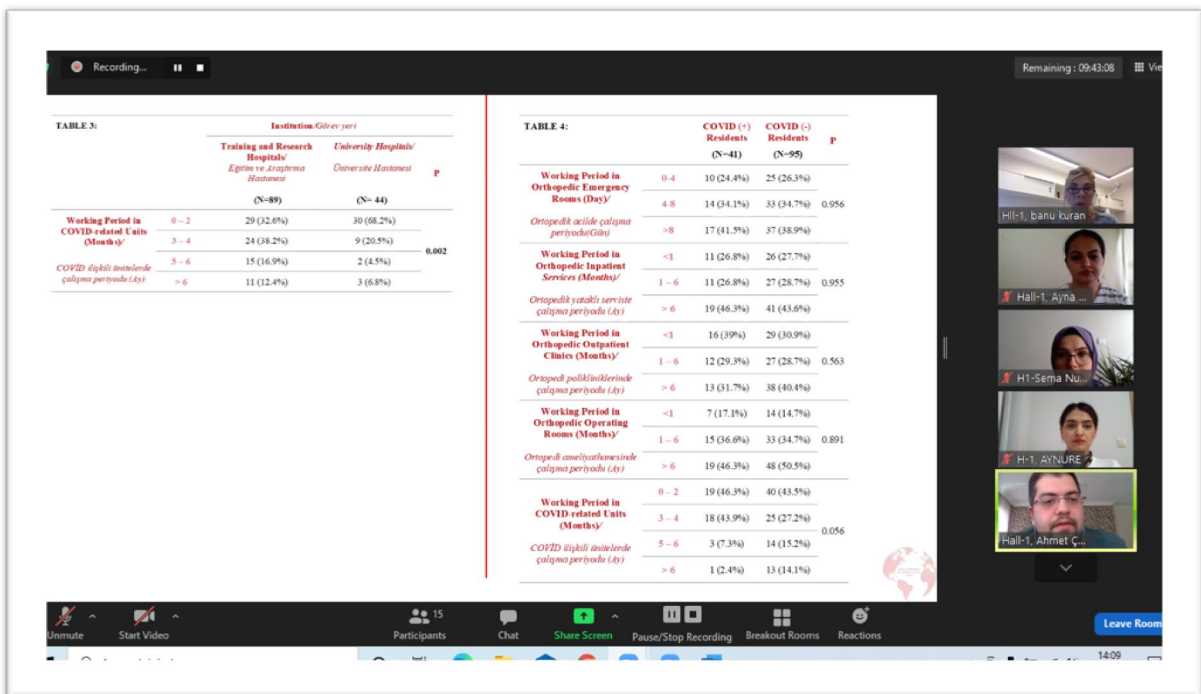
Recording...

Remaining : 09:43:08

Vie

TABLE 3:

| | | Institution/Görev yeri | | |
|---|---|---|---|---|
| | | Training and Research Hospitals/ Eğitim ve Araştırma Hastanesi | University Hospitals/ Üniversite Hastanesi | P |
| | | (N=89) | (N= 44) | |
| Working Period in COVID-related Units (Months)/ COVID ilişkili ünitelerde çalışma periyodu (Ay) | 0 – 2 | 29 (32.6%) | 30 (68.2%) | 0.002 |
| | 3 – 4 | 24 (38.2%) | 9 (20.5%) | |
| | 5 – 6 | 15 (16.9%) | 2 (4.5%) | |
| | > 6 | 11 (12.4%) | 3 (6.8%) | |

TABLE 4:

| | | COVID (+) Residents (N=41) | COVID (-) Residents (N=95) | P |
|---|---|---|---|---|
| Working Period in Orthopedic Emergency Rooms (Day)/ Ortopedik acilde çalışma periyodu(Gün) | 0-4 | 10 (24.4%) | 25 (26.3%) | 0.956 |
| | 4-8 | 14 (34.1%) | 33 (34.7%) | |
| | >8 | 17 (41.5%) | 37 (38.9%) | |
| Working Period in Orthopedic Inpatient Services (Months)/ Ortopedik yataklı serviste çalışma periyodu (Ay) | <1 | 11 (26.8%) | 26 (27.7%) | 0.955 |
| | 1 – 6 | 11 (26.8%) | 27 (28.7%) | |
| | > 6 | 19 (46.3%) | 41 (43.6%) | |
| Working Period in Orthopedic Outpatient Clinics (Months)/ Ortopedi polikliniklerinde çalışma periyodu (Ay) | <1 | 16 (39%) | 29 (30.9%) | 0.563 |
| | 1 – 6 | 12 (29.3%) | 27 (28.7%) | |
| | > 6 | 13 (31.7%) | 38 (40.4%) | |
| Working Period in Orthopedic Operating Rooms (Months)/ Ortopedi ameliyathanesinde çalışma periyodu (Ay) | <1 | 7 (17.1%) | 14 (14.7%) | 0.891 |
| | 1 – 6 | 15 (36.6%) | 33 (34.7%) | |
| | > 6 | 19 (46.3%) | 48 (50.5%) | |
| Working Period in COVID-related Units (Months)/ COVID ilişkili ünitelerde çalışma periyodu (Ay) | 0 – 2 | 19 (46.3%) | 40 (43.5%) | 0.056 |
| | 3 – 4 | 18 (43.9%) | 25 (27.2%) | |
| | 5 – 6 | 3 (7.3%) | 14 (15.2%) | |
| | > 6 | 1 (2.4%) | 13 (14.1%) | |

HII-1, banu kuran
Hall-1, Ayna ...
H1-Sema Nu...
H-1, AYNURE
Hall-1, Ahmet Ç...

Unmute
Start Video
15
Participants
Chat
Share Screen
Pause/Stop Recording
Breakout Rooms
Reactions
Leave Room
14:09